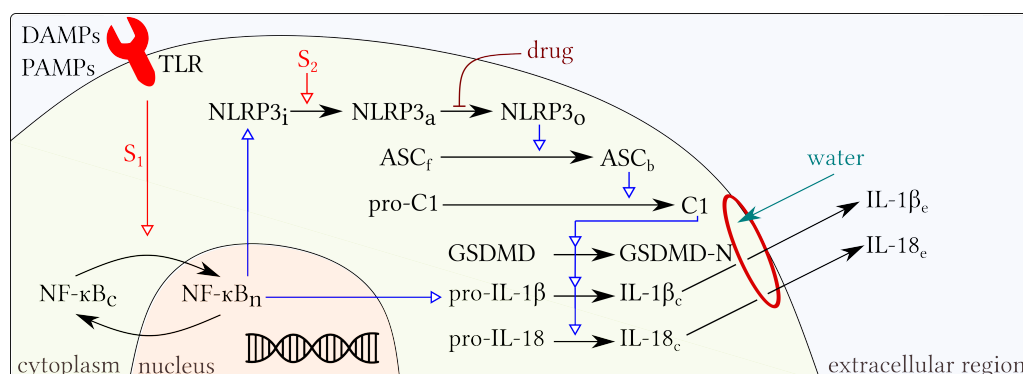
DAMPs
PAMPs
TLR
$S_2$
drug
$S_1$
NLRP$3_i$
NLRP$3_a$
NLRP$3_o$
$ASC_f$
$ASC_b$
water
pro-C1
C1
IL-$1\beta_e$
GSDMD
GSDMD-N
IL-$18_e$
NF-$\kappa B_c$
NF-$\kappa B_n$
pro-IL-$1\beta$
IL-$1\beta_c$
pro-IL-18
IL-$18_c$
cytoplasm
nucleus
extracellular region